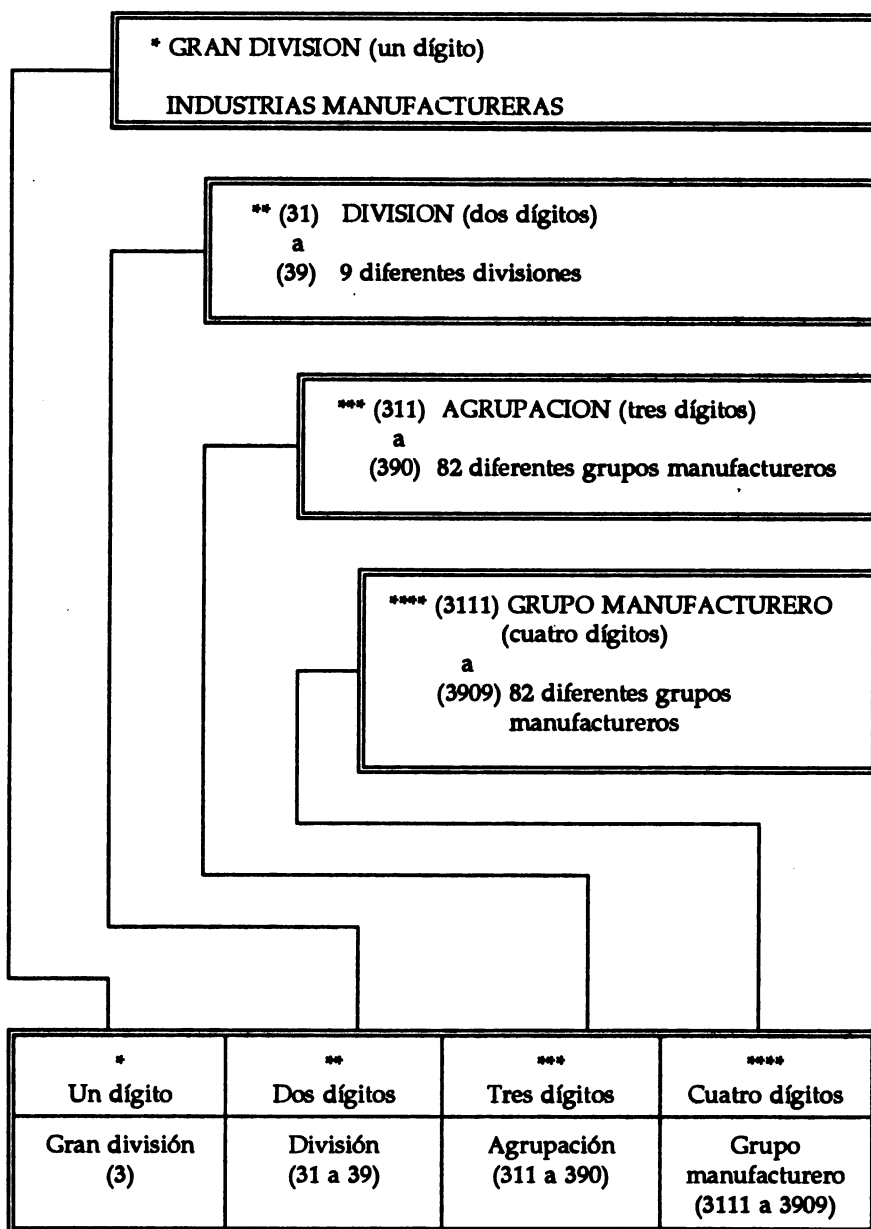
* GRAN DIVISION (un dígito)

INDUSTRIAS MANUFACTURERAS

** (31) DIVISION (dos dígitos)
a
(39) 9 diferentes divisiones

*** (311) AGRUPACION (tres dígitos)
a
(390) 82 diferentes grupos manufactureros

**** (3111) GRUPO MANUFACTURERO (cuatro dígitos)
a
(3909) 82 diferentes grupos manufactureros

| * Un dígito | ** Dos dígitos | *** Tres dígitos | **** Cuatro dígitos |
|---|---|---|---|
| Gran división (3) | División (31 a 39) | Agrupación (311 a 390) | Grupo manufacturero (3111 a 3909) |